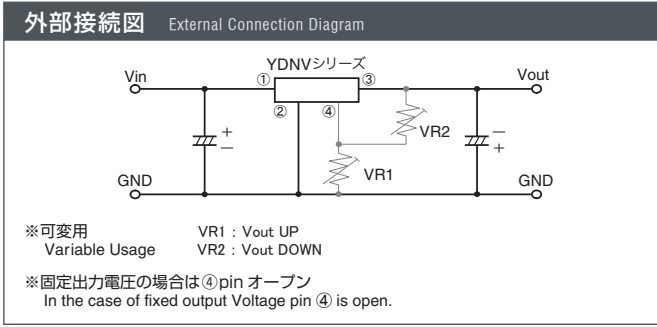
外部接続図 External Connection Diagram

YDNVシリーズ

Vin
①
③
Vout
②
④
+
−
VR2
−
+
VR1
GND
GND

※可変用 VR1：Vout UP
Variable Usage VR2：Vout DOWN

※固定出力電圧の場合は④pin オープン
In the case of fixed output Voltage pin ④ is open.